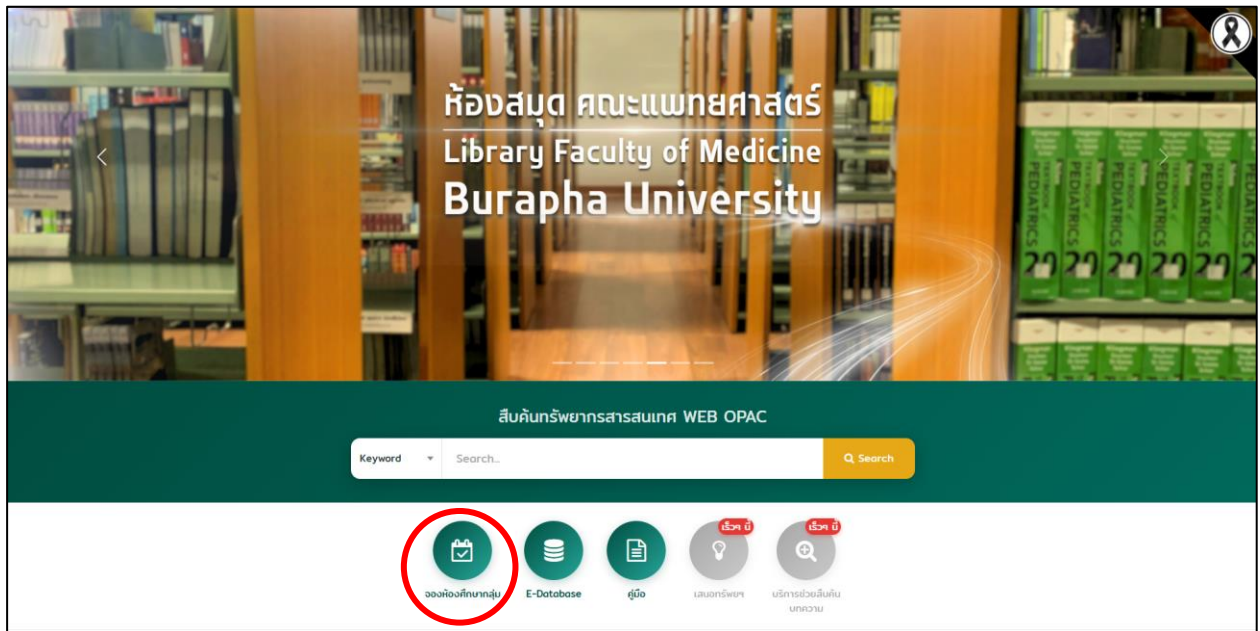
ห้องสมุด คณะแพทยศาสตร์
Library Faculty of Medicine
Burapha University

PEDIATRICS
PEDIATRICS
PEDIATRICS
PEDIATRICS

สืบค้นทรัพยากรสารสนเทศ WEB OPAC

Keyword
Search..
Search

จองห้องศึกษากลุ่ม
E-Database
คู่มือ
เร็วๆ นี้
เสนอทรัพยฯ
เร็วๆ นี้
บริการช่วยสืบค้นบทความ